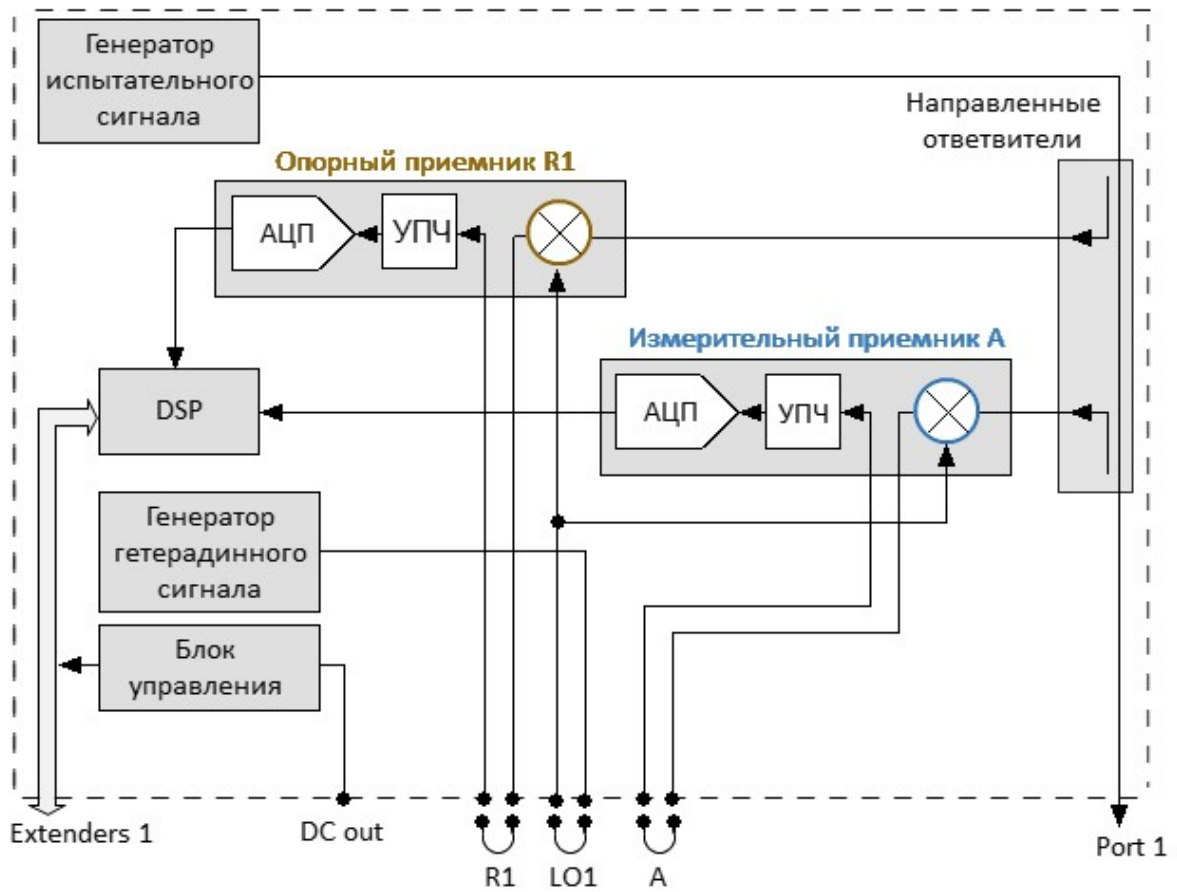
Генератор испытательного сигнала

Направленные ответвители

Опорный приемник R1

АЦП

УПЧ

Измерительный приемник А

DSP

АЦП

УПЧ

Генератор гетерадинного сигнала

Блок управления

Extenders 1

DC out

R1

LO1

A

Port 1